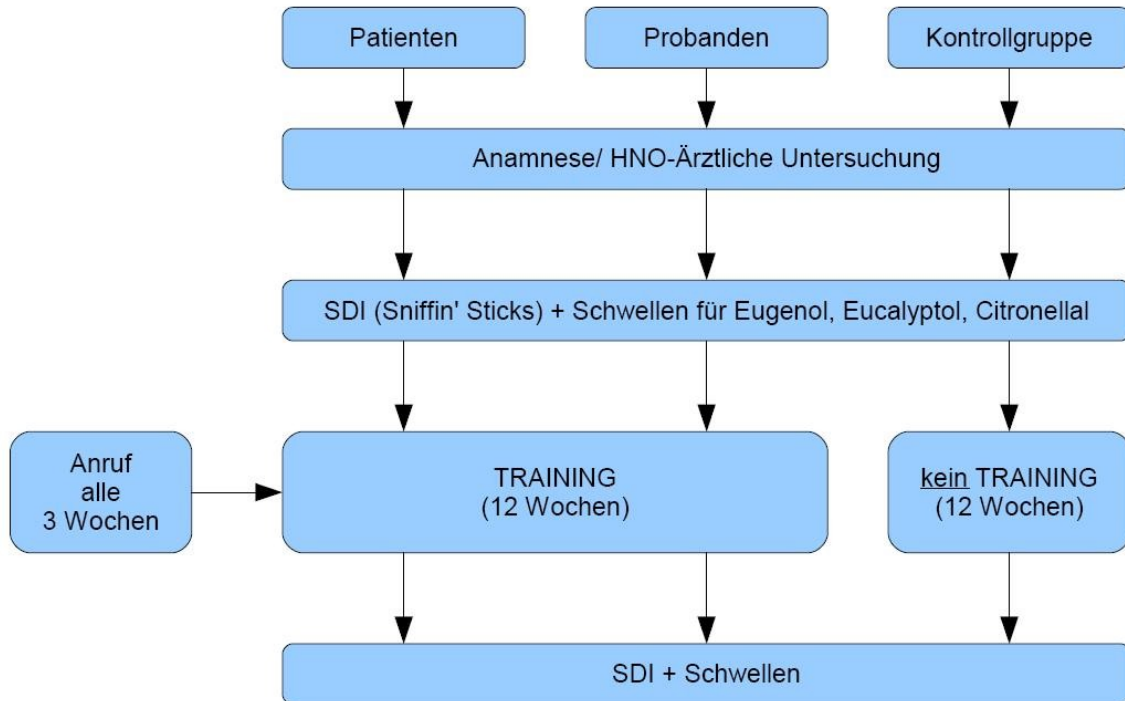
Patienten

Probanden

Kontrollgruppe

Anamnese/ HNO-Ärztliche Untersuchung

SDI (Sniffin' Sticks) + Schwellen für Eugenol, Eucalyptol, Citronellal

Anruf alle 3 Wochen

TRAINING (12 Wochen)

kein TRAINING (12 Wochen)

SDI + Schwellen